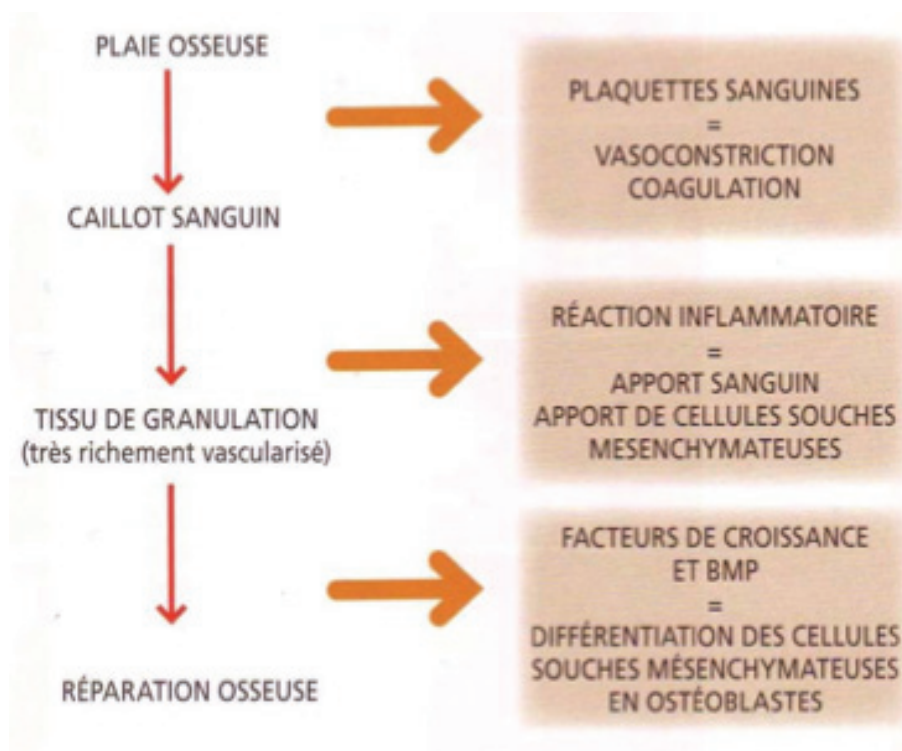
PLAIE OSSEUSE

PLAQUETTES SANGUINES
=
VASOCONSTRICTION
COAGULATION

CAILLOT SANGUIN

RÉACTION INFLAMMATOIRE
=
APPORT SANGUIN
APPORT DE CELLULES SOUCHES
MESENCHYMATEUSES

TISSU DE GRANULATION
(très richement vascularisé)

FACTEURS DE CROISSANCE
ET BMP
=
DIFFÉRENTIATION DES CELLULES
SOUCHES MÉSENCHYMATEUSES
EN OSTÉOBLASTES

RÉPARATION OSSEUSE